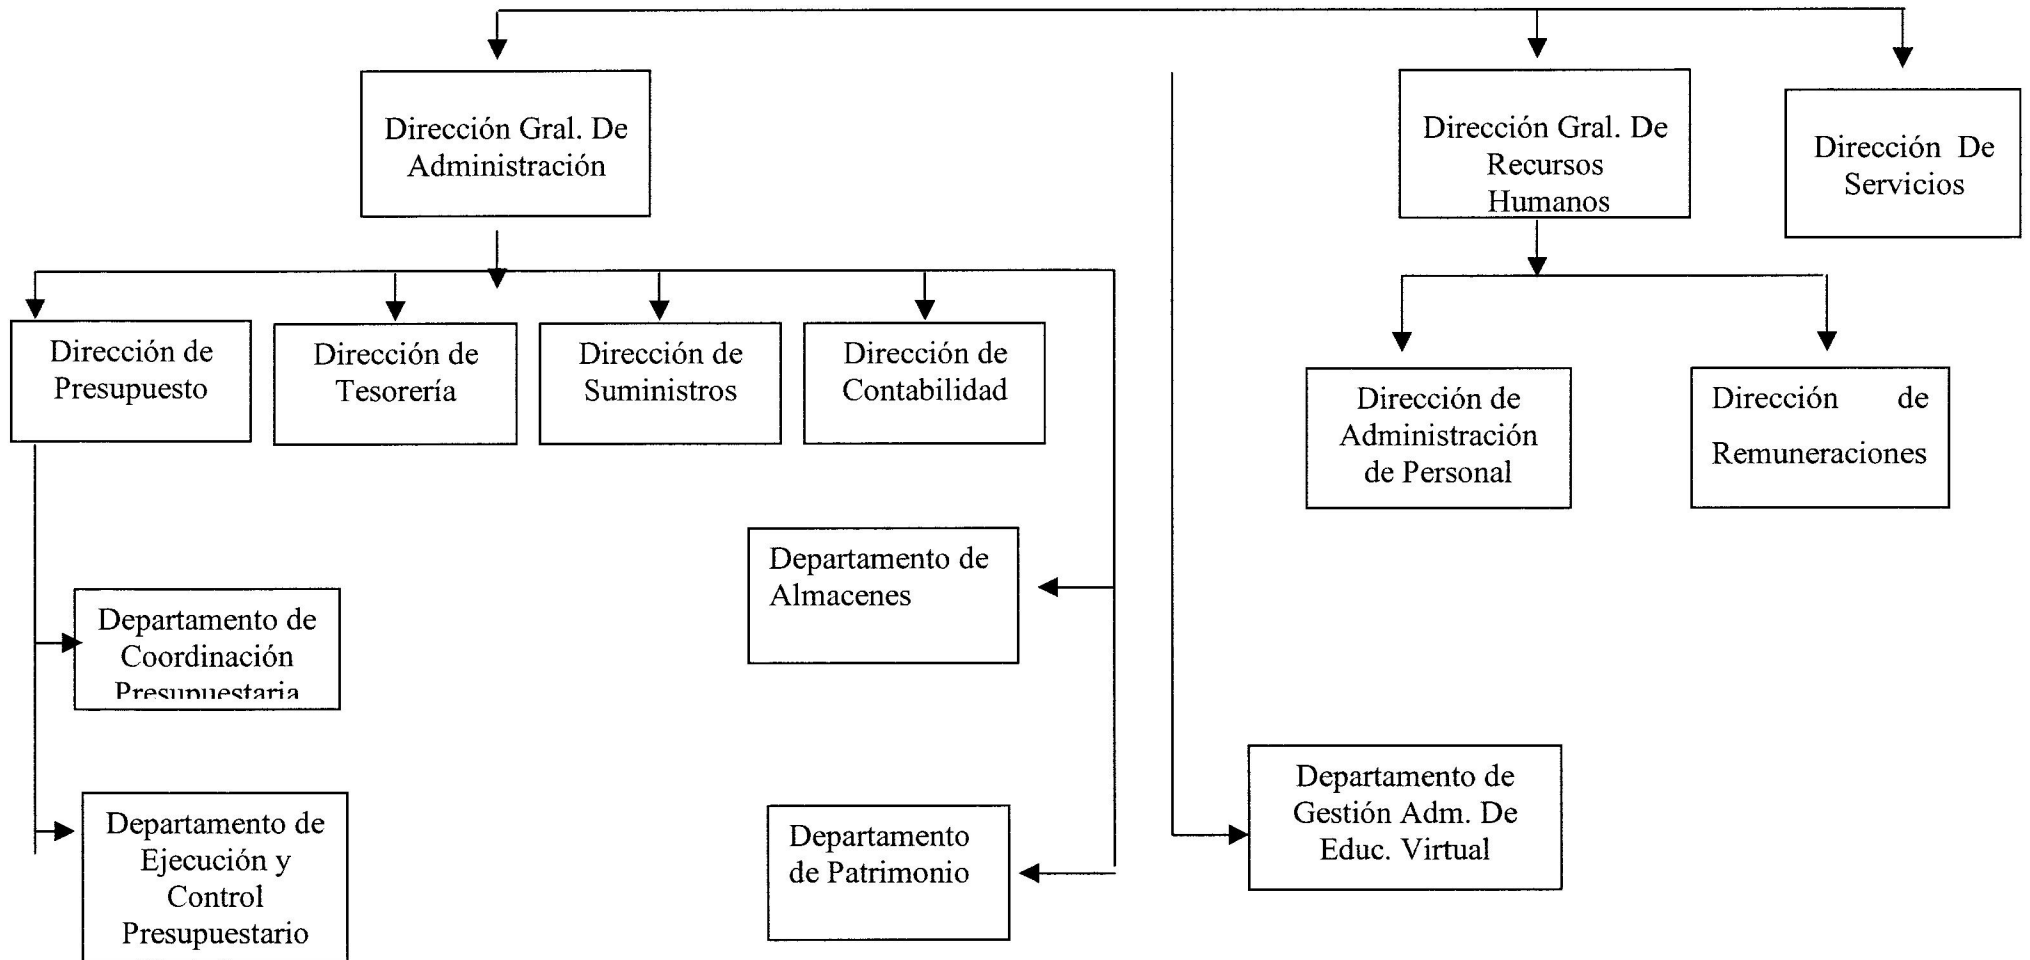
Dirección Gral. De Administración

Dirección Gral. De Recursos Humanos

Dirección De Servicios

Dirección de Presupuesto

Dirección de Tesorería

Dirección de Suministros

Dirección de Contabilidad

Dirección de Administración de Personal

Dirección de Remuneraciones

Departamento de Almacenes

Departamento de Coordinación Presupuestaria

Departamento de Ejecución y Control Presupuestario

Departamento de Patrimonio

Departamento de Gestión Adm. De Educ. Virtual